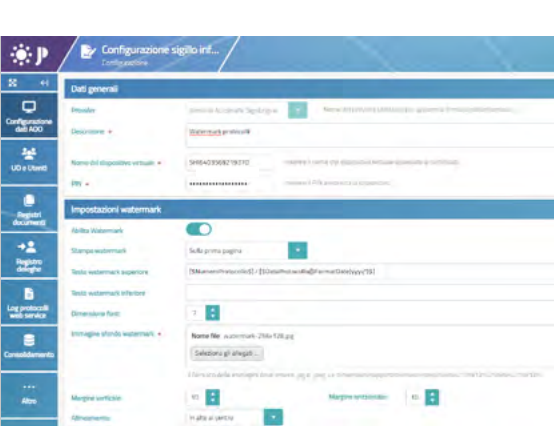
Configurazione sigillo inf...
Configurazione

Configurazione dati AOO
UO e Utenti
Registri documenti
Registro deleghe
Log protocolli web service
Conservazione
Altro

Dati generali
Provider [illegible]
Descrizione * Watermark protocollo
Nome del dispositivo virtuale * SH84039682190T0 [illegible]
PIN * •••••••••••••••••••• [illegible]

Impostazioni watermark
Abilita Watermark
Stampa watermark Sulla prima pagina
Testo watermark superiore [$NumeroProtocollo$] / [$DataProtocollo@FormatDate(yyyy)$]
Testo watermark inferiore
Dimensione font 7
Immagine sfondo watermark * Nome file: watermark-256x128.jpg
Seleziona gli allegati...
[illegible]
Margine verticale 10 Margine orizzontale 10
Allineamento In alto al centro